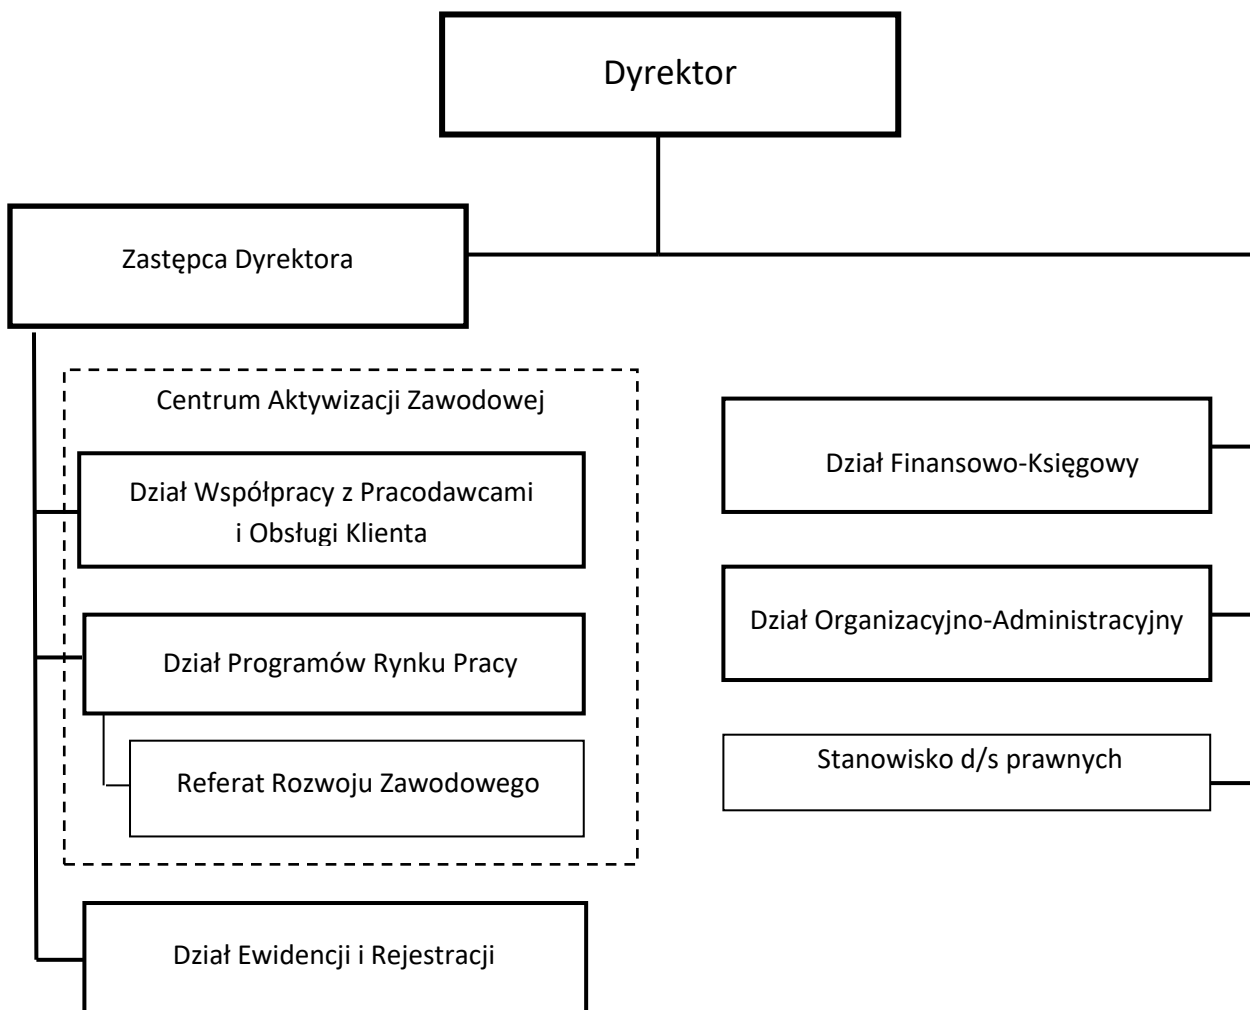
Dyrektor

Zastępca Dyrektora

Centrum Aktywizacji Zawodowej

Dział Współpracy z Pracodawcami i Obsługi Klienta

Dział Programów Rynku Pracy

Referat Rozwoju Zawodowego

Dział Ewidencji i Rejestracji

Dział Finansowo-Księgowy

Dział Organizacyjno-Administracyjny

Stanowisko d/s prawnych